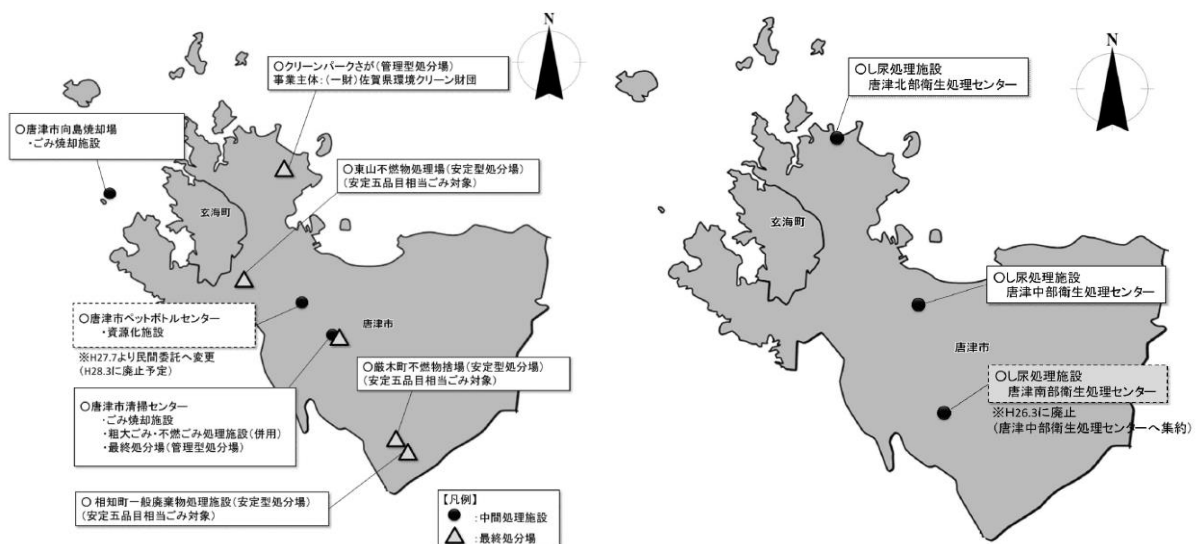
N

○クリーンパークさが（管理型処分場）
事業主体：（一財）佐賀県環境クリーン財団

○唐津市向島焼却場
・ごみ焼却施設

○東山不燃物処理場（安定型処分場）
（安定五品目相当ごみ対象）

玄海町

○唐津市ペットボトルセンター
・資源化施設
※H27.7より民間委託へ変更
（H28.3に廃止予定）

唐津市

○厳木町不燃物捨場（安定型処分場）
（安定五品目相当ごみ対象）

○唐津市清掃センター
・ごみ焼却施設
・粗大ごみ・不燃ごみ処理施設（併用）
・最終処分場（管理型処分場）

○ 相知町一般廃棄物処理施設（安定型処分場）
（安定五品目相当ごみ対象）

【凡例】
● ：中間処理施設
△ ：最終処分場

N

○し尿処理施設
唐津北部衛生処理センター

玄海町

○し尿処理施設
唐津中部衛生処理センター

唐津市

○し尿処理施設
唐津南部衛生処理センター
※H26.3に廃止
（唐津中部衛生処理センターへ集約）